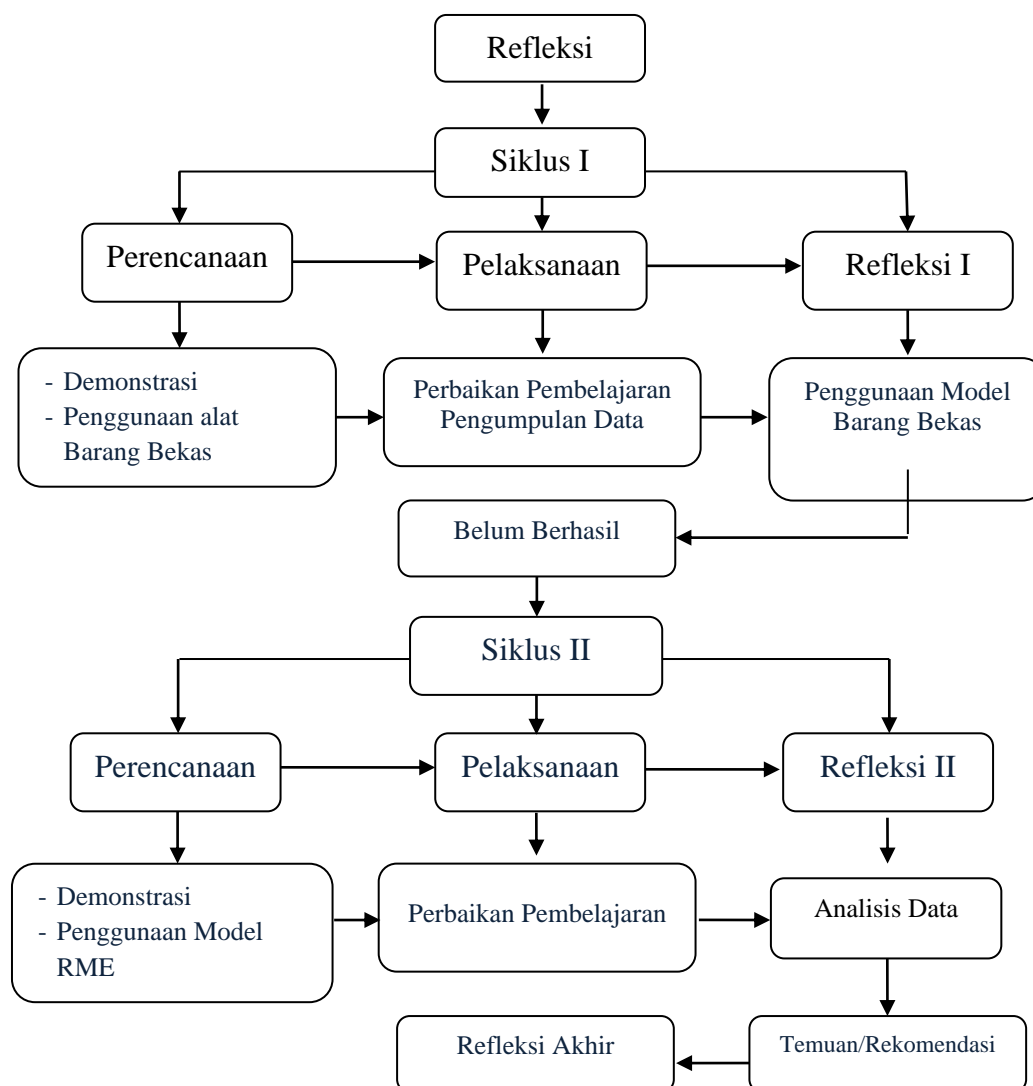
Refleksi

Siklus I

Perencanaan

Pelaksanaan

Refleksi I

- Demonstrasi
- Penggunaan alat Barang Bekas

Perbaikan Pembelajaran Pengumpulan Data

Penggunaan Model Barang Bekas

Belum Berhasil

Siklus II

Perencanaan

Pelaksanaan

Refleksi II

- Demonstrasi
- Penggunaan Model RME

Perbaikan Pembelajaran

Analisis Data

Temuan/Rekomendasi

Refleksi Akhir